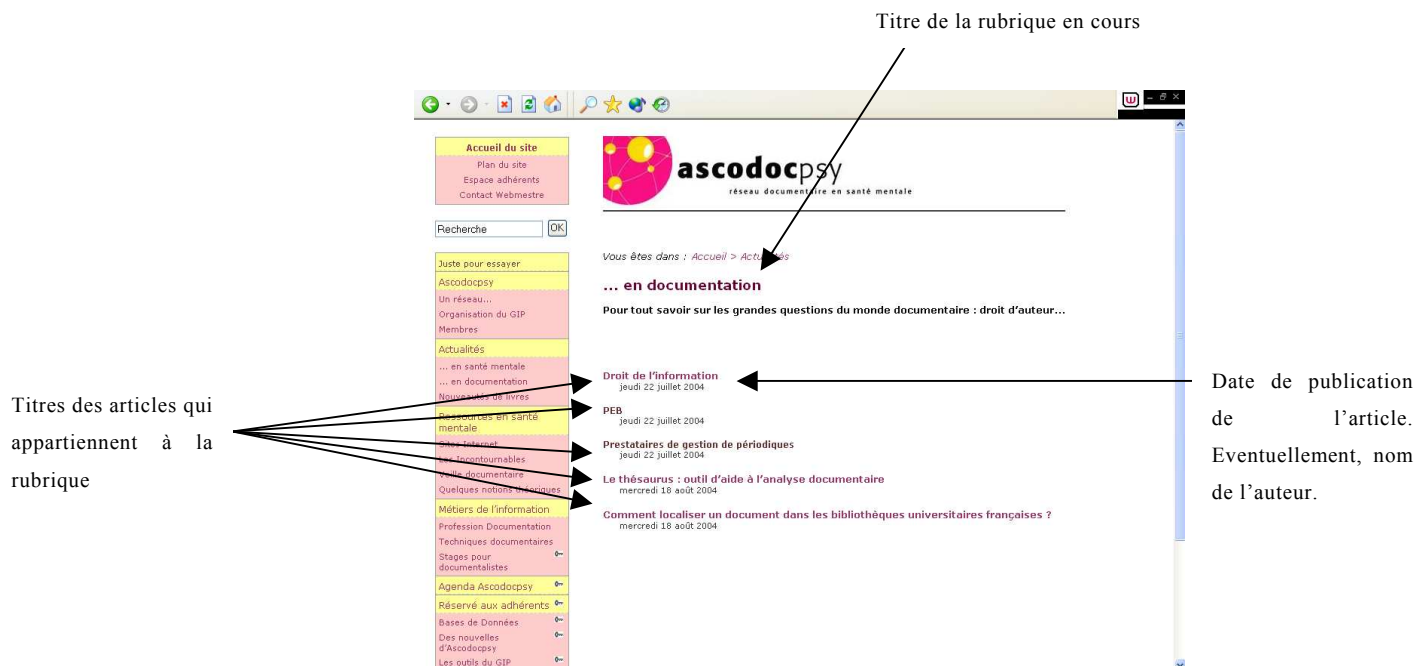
Titre de la rubrique en cours

Accueil du site
Plan du site
Espace adhérents
Contact Webmestre

Recherche OK

Juste pour essayer
Ascodocpsy
Un réseau...
Organisation du GIP
Membres
Actualités
... en santé mentale
... en documentation
Nouveautés de livres
Ressources en santé mentale
Sites Internet
Les Incontournables
Veille documentaire
Quelques notions théoriques
Métiers de l'information
Profession Documentation
Techniques documentaires
Stages pour documentalistes
Agenda Ascodocpsy
Réservé aux adhérents
Bases de Données
Des nouvelles d'Ascodocpsy
Les outils du GIP

ascodocpsy
réseau documentaire en santé mentale

Vous êtes dans : Accueil > Actualités

... en documentation

Pour tout savoir sur les grandes questions du monde documentaire : droit d'auteur...

Droit de l'information
jeudi 22 juillet 2004

PEB
jeudi 22 juillet 2004

Prestataires de gestion de périodiques
jeudi 22 juillet 2004

Le thésaurus : outil d'aide à l'analyse documentaire
mercredi 18 août 2004

Comment localiser un document dans les bibliothèques universitaires françaises ?
mercredi 18 août 2004

Titres des articles qui appartiennent à la rubrique

Date de publication de l'article. Eventuellement, nom de l'auteur.